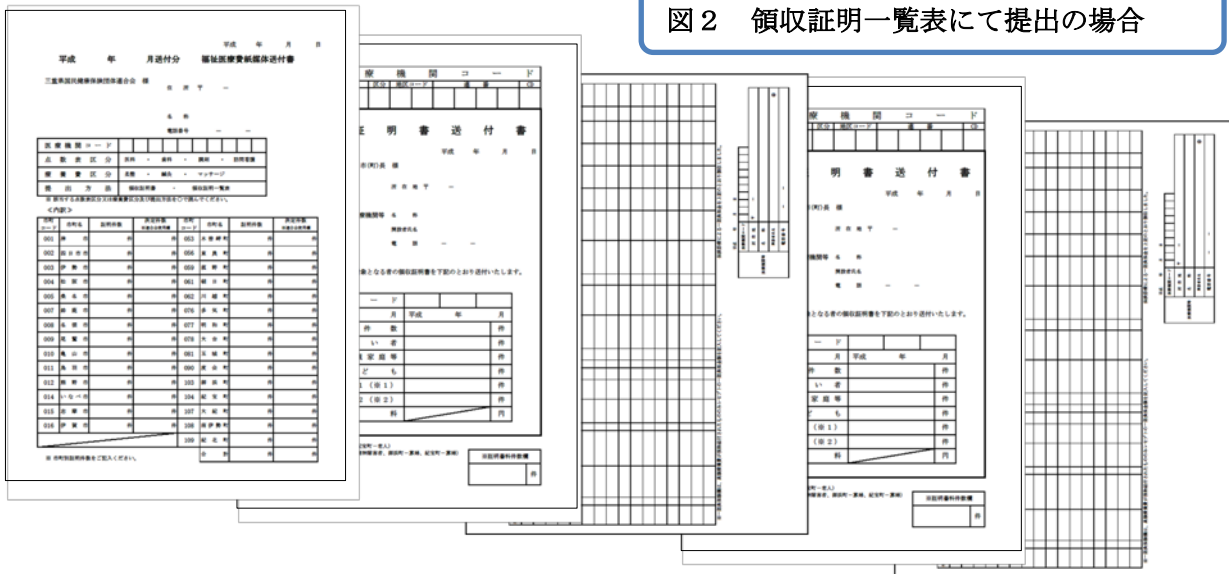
図２　領収証明一覧表にて提出の場合

平成　年　月　日

平成　年　月送付分　福祉医療費紙媒体送付書

三重県国民健康保険団体連合会　様

所在地〒　ー

名称

電話番号　ー　ー

| 医療機関コード | |
|---|---|
| 点数表区分 | 医科 ・ 歯科 ・ 調剤 ・ 訪問看護 |
| 療養費区分 | 柔整 ・ 鍼灸 ・ マッサージ |
| 提出方法 | 領収証明書 ・ 領収証明一覧表 |

＜内訳＞

| 市町コード | 市町名 | 証明件数 | | 市町コード | 市町名 | 証明件数 | |
|---|---|---|---|---|---|---|---|
| 001 | 津市 | 件 | 件 | 053 | 木曽岬町 | 件 | 件 |
| 002 | 四日市市 | 件 | 件 | 056 | 東員町 | 件 | 件 |
| 003 | 伊勢市 | 件 | 件 | 059 | 菰野町 | 件 | 件 |
| 004 | 松阪市 | 件 | 件 | 061 | 朝日町 | 件 | 件 |
| 005 | 桑名市 | 件 | 件 | 062 | 川越町 | 件 | 件 |
| 007 | 鈴鹿市 | 件 | 件 | 076 | 多気町 | 件 | 件 |
| 008 | 名張市 | 件 | 件 | 077 | 明和町 | 件 | 件 |
| 009 | 尾鷲市 | 件 | 件 | 078 | 大台町 | 件 | 件 |
| 010 | 亀山市 | 件 | 件 | 081 | 玉城町 | 件 | 件 |
| 011 | 鳥羽市 | 件 | 件 | 090 | 度会町 | 件 | 件 |
| 012 | 熊野市 | 件 | 件 | 103 | 御浜町 | 件 | 件 |
| 014 | いなべ市 | 件 | 件 | 104 | 紀宝町 | 件 | 件 |
| 015 | 志摩市 | 件 | 件 | 107 | 大紀町 | 件 | 件 |
| 016 | 伊賀市 | 件 | 件 | 108 | 南伊勢町 | 件 | 件 |
| | | | | 109 | 紀北町 | 件 | 件 |
| | | | | | 合計 | 件 | 件 |

療機関コード

証明書送付書

平成　年　月　日

市(町)長　様

所在地〒　ー

療機関等　名称

開設者氏名

電話　ー　ー

象となる者の領収証明書を下記のとおり送付いたします。

平成　年　月

件数　件
い者　件
家庭等　件
ども　件
(※1)　件
(※2)　件
料　円

※証明書枚数欄

件

療機関コード

明書送付書

平成　年　月　日

市(町)長　様

所在地〒　ー

療機関等　名称

開設者氏名

電話　ー　ー

象となる者の領収証明書を下記のとおり送付いたします。

平成　年　月

件数　件
い者　件
家庭等　件
ども　件
(※1)　件
(※2)　件
料　円

※証明書枚数欄

件